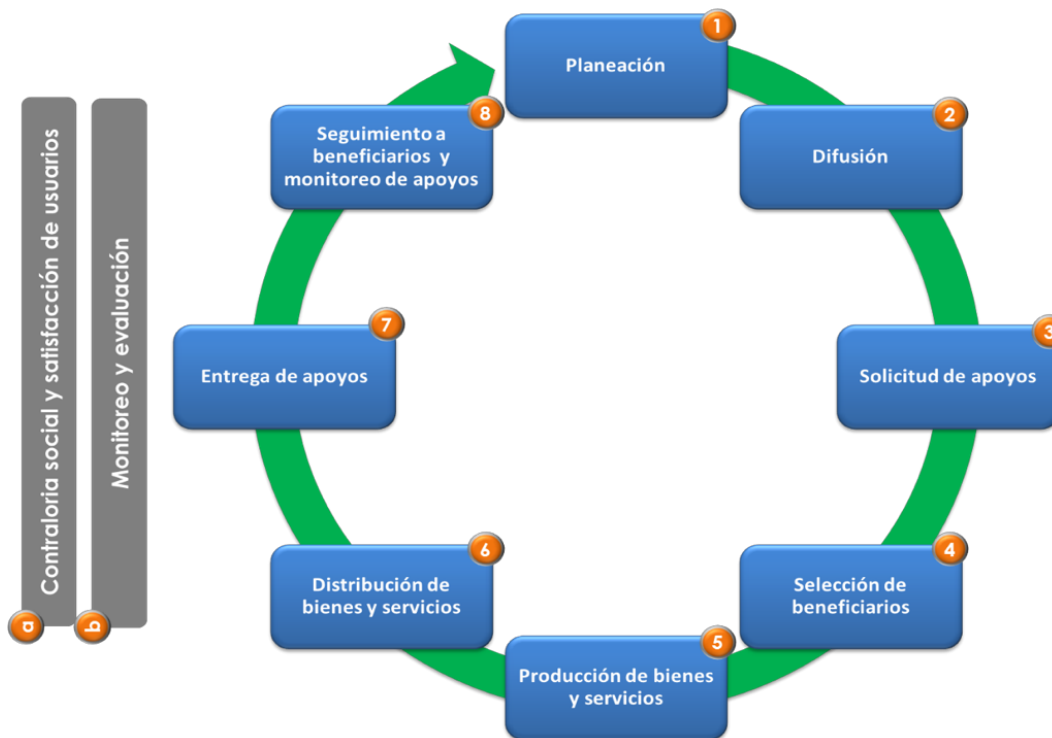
a
Contraloria social y satisfacción de usuarios

b
Monitoreo y evaluación

1
Planeación

2
Difusión

3
Solicitud de apoyos

4
Selección de beneficiarios

5
Producción de bienes y servicios

6
Distribución de bienes y servicios

7
Entrega de apoyos

8
Seguimiento a beneficiarios y monitoreo de apoyos